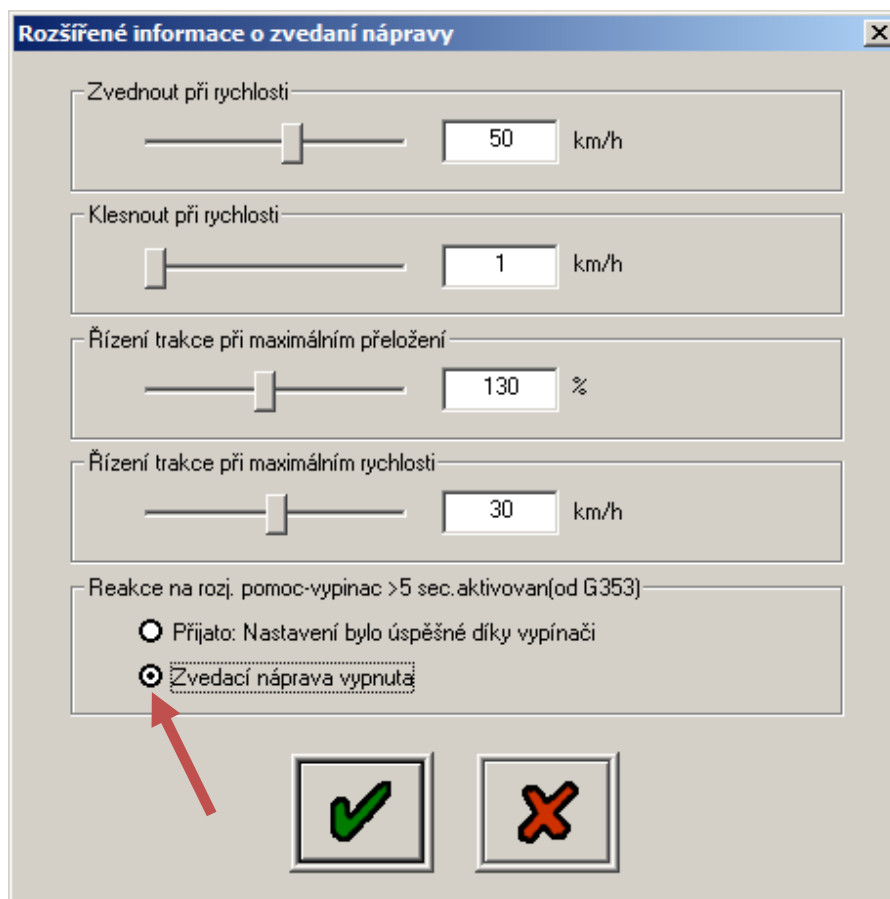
Rozšířené informace o zvedaní nápravy

Zvednout při rychlosti
50 km/h

Klesnout při rychlosti
1 km/h

Řízení trakce při maximálním přeložení
130 %

Řízení trakce při maximálním rychlosti
30 km/h

Reakce na rozj. pomoc-vypinac >5 sec.aktivovan(od G353)
Přijato: Nastavení bylo úspěšné díky vypínači
Zvedací náprava vypnuta